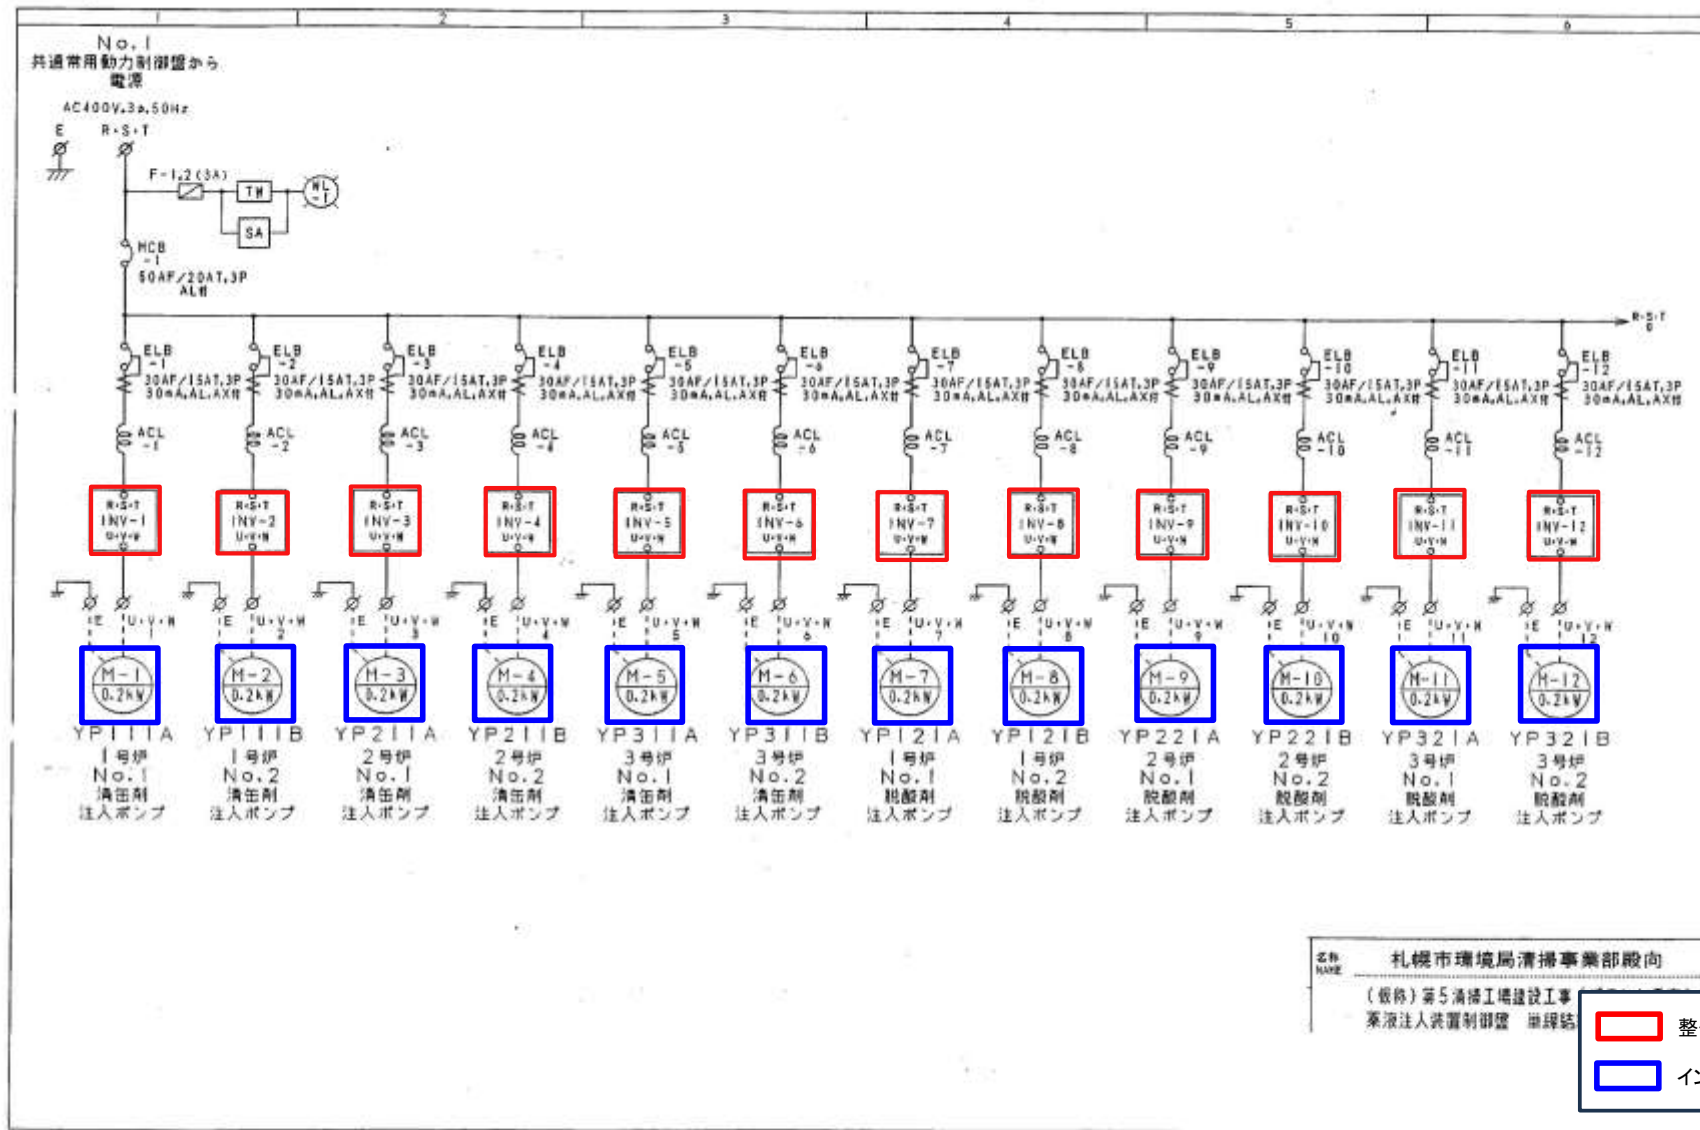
1 2 3 4 5 6

No. 1
共通常用動力制御盤から
電源

AC400V,3φ,50Hz

E R・S・T

F-1,2(3A)

TM

WL-1

SA

MCB-1
50AF/20AT,3P
AL付

R・S・T

ELB-1
30AF/15AT,3P
30mA,AL,AX付
ACL-1
R・S・T
INV-1
U・V・W
E U・V・W 1
M-1
0.2kW
YP111A
1号炉
No.1
消石剤
注入ポンプ

ELB-2
30AF/15AT,3P
30mA,AL,AX付
ACL-2
R・S・T
INV-2
U・V・W
E U・V・W 2
M-2
0.2kW
YP111B
1号炉
No.2
消石剤
注入ポンプ

ELB-3
30AF/15AT,3P
30mA,AL,AX付
ACL-3
R・S・T
INV-3
U・V・W
E U・V・W 3
M-3
0.2kW
YP211A
2号炉
No.1
消石剤
注入ポンプ

ELB-4
30AF/15AT,3P
30mA,AL,AX付
ACL-4
R・S・T
INV-4
U・V・W
E U・V・W 4
M-4
0.2kW
YP211B
2号炉
No.2
消石剤
注入ポンプ

ELB-5
30AF/15AT,3P
30mA,AL,AX付
ACL-5
R・S・T
INV-5
U・V・W
E U・V・W 5
M-5
0.2kW
YP311A
3号炉
No.1
消石剤
注入ポンプ

ELB-6
30AF/15AT,3P
30mA,AL,AX付
ACL-6
R・S・T
INV-6
U・V・W
E U・V・W 6
M-6
0.2kW
YP311B
3号炉
No.2
消石剤
注入ポンプ

ELB-7
30AF/15AT,3P
30mA,AL,AX付
ACL-7
R・S・T
INV-7
U・V・W
E U・V・W 7
M-7
0.2kW
YP121A
1号炉
No.1
脱酸剤
注入ポンプ

ELB-8
30AF/15AT,3P
30mA,AL,AX付
ACL-8
R・S・T
INV-8
U・V・W
E U・V・W 8
M-8
0.2kW
YP121B
1号炉
No.2
脱酸剤
注入ポンプ

ELB-9
30AF/15AT,3P
30mA,AL,AX付
ACL-9
R・S・T
INV-9
U・V・W
E U・V・W 9
M-9
0.2kW
YP221A
2号炉
No.1
脱酸剤
注入ポンプ

ELB-10
30AF/15AT,3P
30mA,AL,AX付
ACL-10
R・S・T
INV-10
U・V・W
E U・V・W 10
M-10
0.2kW
YP221B
2号炉
No.2
脱酸剤
注入ポンプ

ELB-11
30AF/15AT,3P
30mA,AL,AX付
ACL-11
R・S・T
INV-11
U・V・W
E U・V・W 11
M-11
0.2kW
YP321A
3号炉
No.1
脱酸剤
注入ポンプ

ELB-12
30AF/15AT,3P
30mA,AL,AX付
ACL-12
R・S・T
INV-12
U・V・W
E U・V・W 12
M-12
0.2kW
YP321B
3号炉
No.2
脱酸剤
注入ポンプ

名称 NAME 札幌市環境局清掃事業部殿向
(仮称)第5清掃工場建設工事
薬液注入装置制御盤 単線結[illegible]

整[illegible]
イ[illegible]